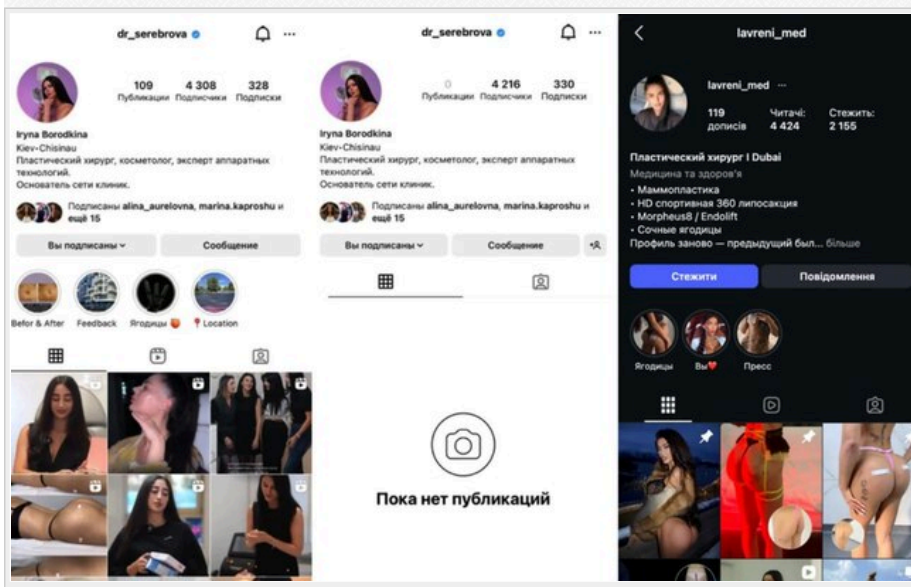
dr_serebrova

109 Публикации
4 308 Подписчики
328 Подписки

Iryna Borodkina
Kiev-Chisinau
Пластический хирург, косметолог, эксперт аппаратных технологий.
Основатель сети клиник.

Подписаны alina_aurelovna, marina.kaproshu и ещё 15

Вы подписаны
Сообщение

Befor & After
Feedback
Ягодицы
Location

dr_serebrova

0 Публикации
4 216 Подписчики
330 Подписки

Iryna Borodkina
Kiev-Chisinau
Пластический хирург, косметолог, эксперт аппаратных технологий.
Основатель сети клиник.

Подписаны alina_aurelovna, marina.kaproshu и ещё 15

Вы подписаны
Сообщение

Пока нет публикаций

lavreni_med

lavreni_med

119 дописів
Читачі: 4 424
Стежить: 2 155

Пластический хирург I Dubai
Медицина та здоров'я
• Маммопластика
• HD спортивная 360 липосакция
• Morpheus8 / Endolift
• Сочные ягодицы
Профиль заново — предыдущий был... більше

Стежити
Повідомлення

Ягодицы
Вы
Пресс